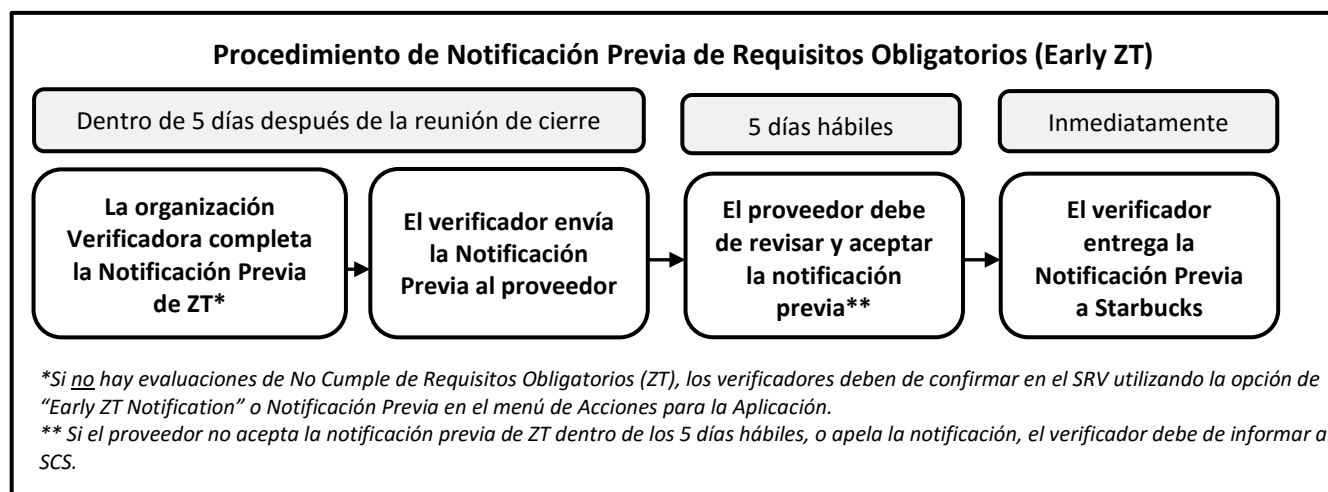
Procedimiento de Notificación Previa de Requisitos Obligatorios (Early ZT)

Dentro de 5 días después de la reunión de cierre

5 días hábiles

Inmediatamente

La organización Verificadora completa la Notificación Previa de ZT*

El verificador envía la Notificación Previa al proveedor

El proveedor debe de revisar y aceptar la notificación previa**

El verificador entrega la Notificación Previa a Starbucks

*Si no hay evaluaciones de No Cumple de Requisitos Obligatorios (ZT), los verificadores deben de confirmar en el SRV utilizando la opción de "Early ZT Notification" o Notificación Previa en el menú de Acciones para la Aplicación.
** Si el proveedor no acepta la notificación previa de ZT dentro de los 5 días hábiles, o apela la notificación, el verificador debe de informar a SCS.